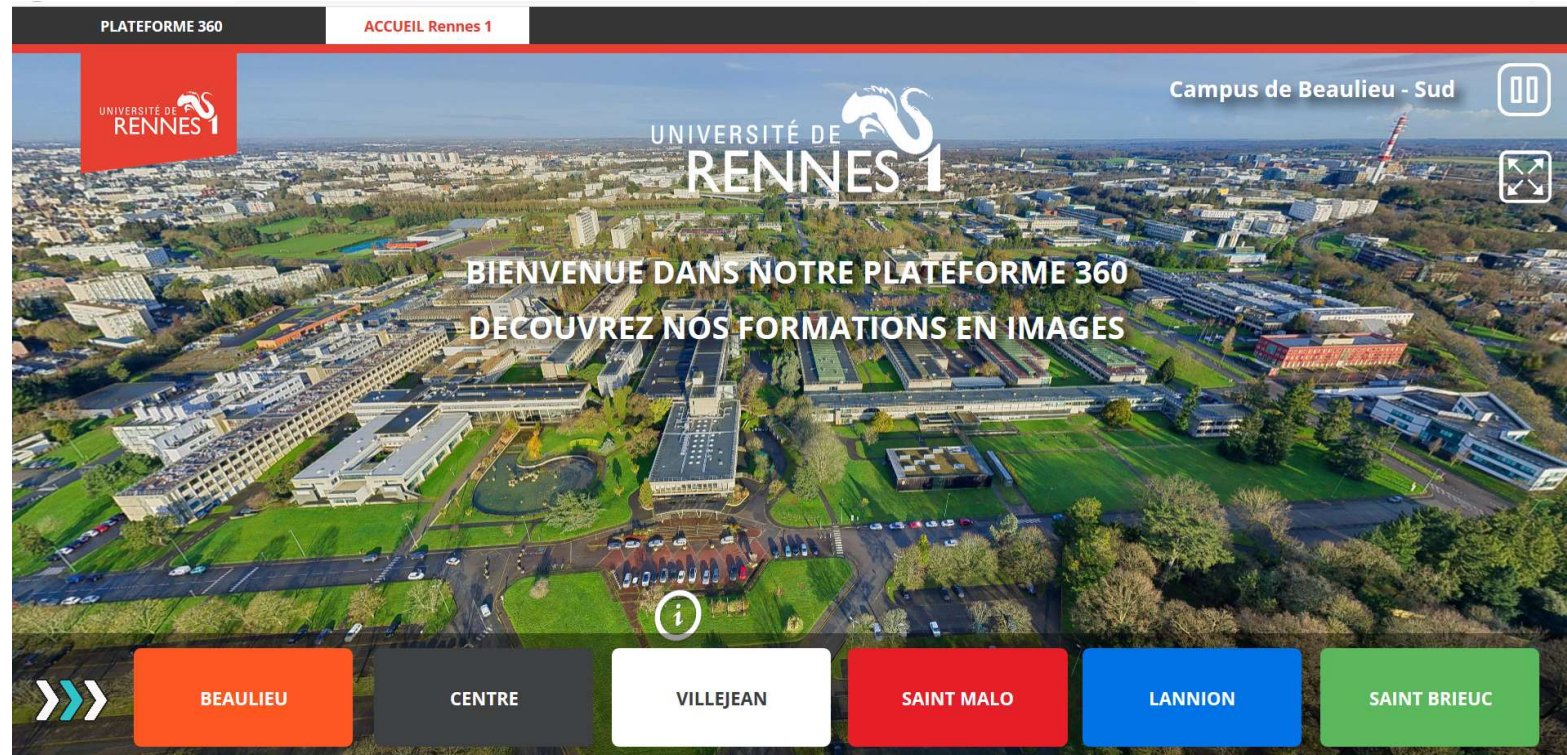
PLATEFORME 360

ACCUEIL Rennes 1

UNIVERSITÉ DE RENNES 1

Campus de Beaulieu - Sud

UNIVERSITÉ DE RENNES 1

BIENVENUE DANS NOTRE PLATEFORME 360

DECOUVREZ NOS FORMATIONS EN IMAGES

i

BEAULIEU

CENTRE

VILLEJEAN

SAINT MALO

LANNION

SAINT BRIEUC